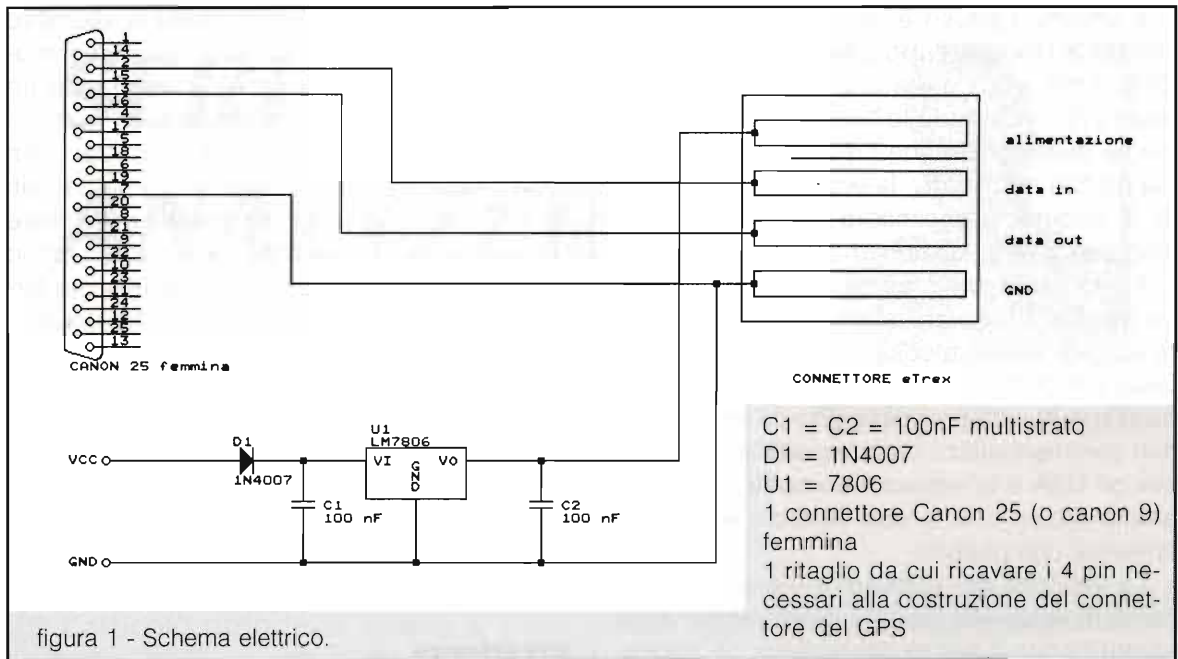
1
14
2
15
3
16
4
17
5
18
6
19
7
20
8
21
9
22
10
23
11
24
12
25
13

CANON 25 femmina

alimentazione

data in

data out

GND

CONNETTORE eTrex

U1
LM7806
VI
GND
VO

D1
1N4007

VCC

GND

C1
100 nF

C2
100 nF

C1 = C2 = 100nF multistrato
D1 = 1N4007
U1 = 7806
1 connettore Canon 25 (o canon 9) femmina
1 ritaglio da cui ricavare i 4 pin necessari alla costruzione del connettore del GPS

figura 1 - Schema elettrico.